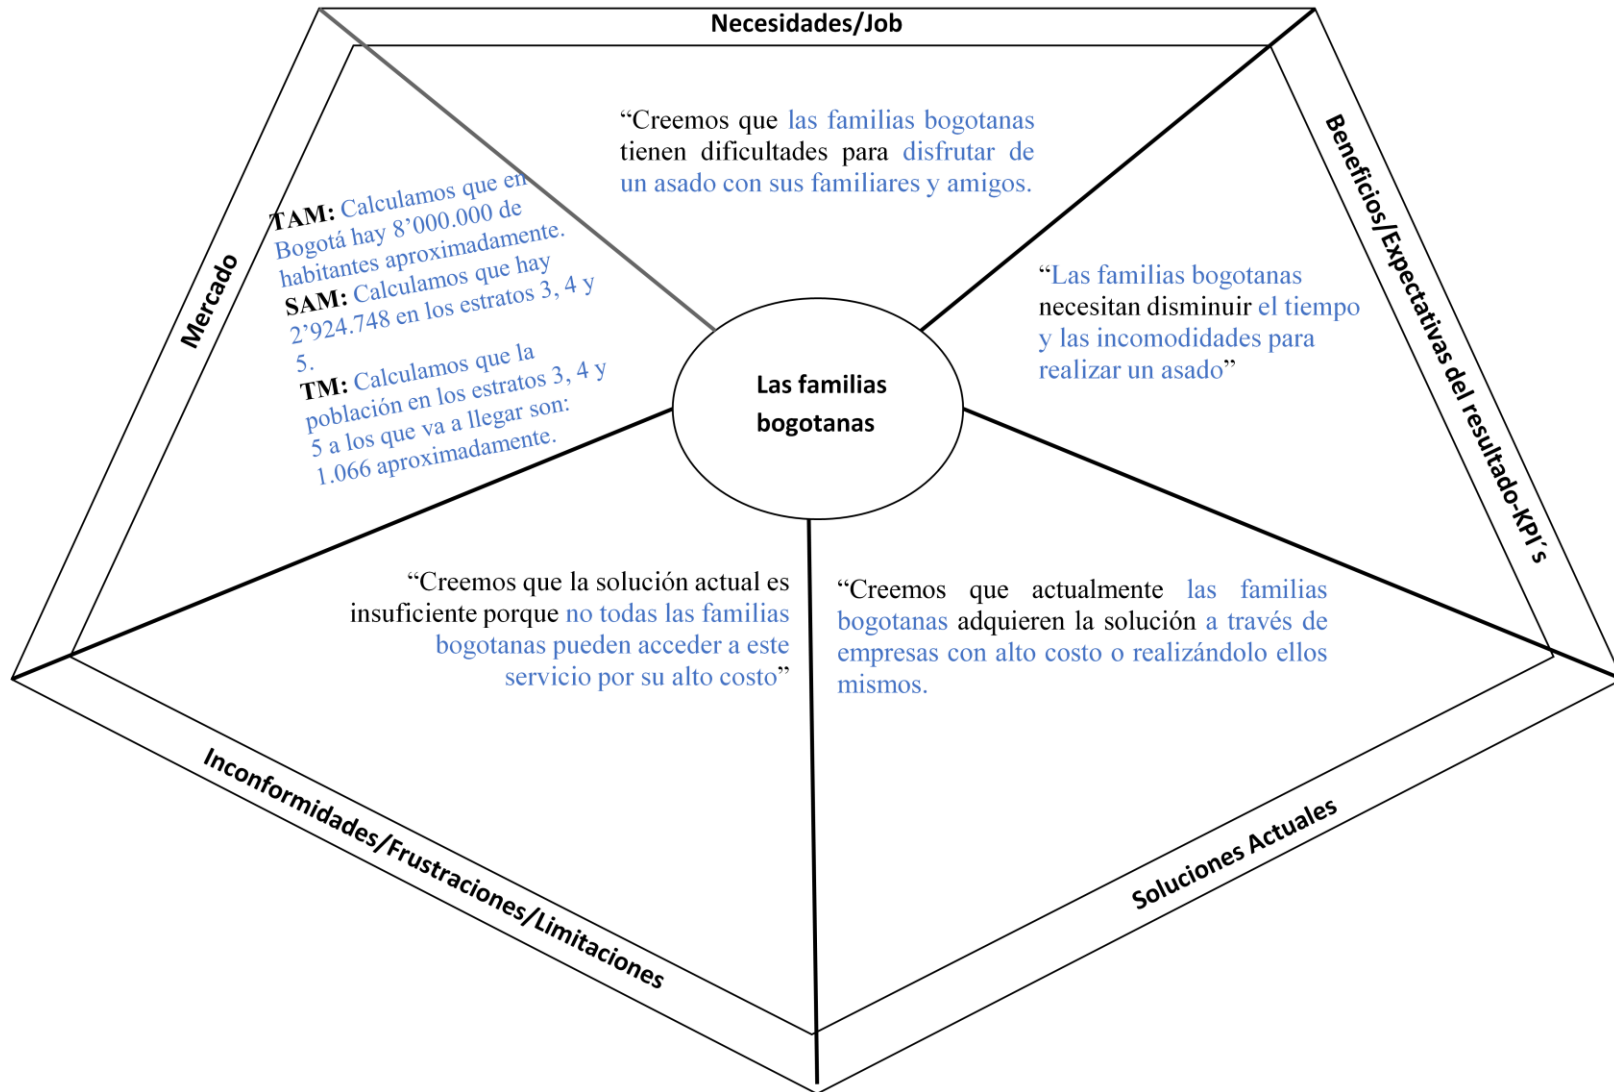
Necesidades/Job

"Creemos que las familias bogotanas tienen dificultades para disfrutar de un asado con sus familiares y amigos.

Mercado

TAM: Calculamos que en Bogotá hay 8'000.000 de habitantes aproximadamente.
SAM: Calculamos que hay 2'924.748 en los estratos 3, 4 y 5.
TM: Calculamos que la población en los estratos 3, 4 y 5 a los que va a llegar son: 1.066 aproximadamente.

Beneficios/Expectativas del resultado-KPI's

"Las familias bogotanas necesitan disminuir el tiempo y las incomodidades para realizar un asado"

Las familias bogotanas

"Creemos que la solución actual es insuficiente porque no todas las familias bogotanas pueden acceder a este servicio por su alto costo"

"Creemos que actualmente las familias bogotanas adquieren la solución a través de empresas con alto costo o realizándolo ellos mismos.

Inconformidades/Frustraciones/Limitaciones

Soluciones Actuales